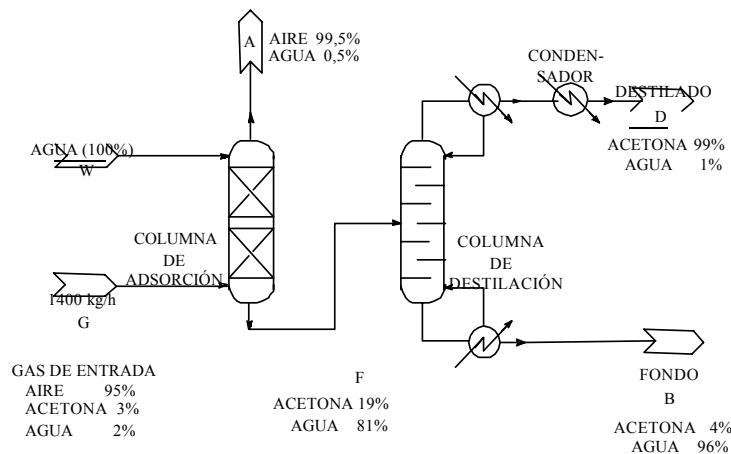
A
AIRE 99,5%
AGUA 0,5%

CONDENSADOR

DESTILADO
D
ACETONA 99%
AGUA 1%

AGUA (100%)
W

COLUMNA
DE
ADSORCIÓN

COLUMNA
DE
DESTILACIÓN

1400 kg/h
G

GAS DE ENTRADA
AIRE 95%
ACETONA 3%
AGUA 2%

F
ACETONA 19%
AGUA 81%

FONDO
B
ACETONA 4%
AGUA 96%